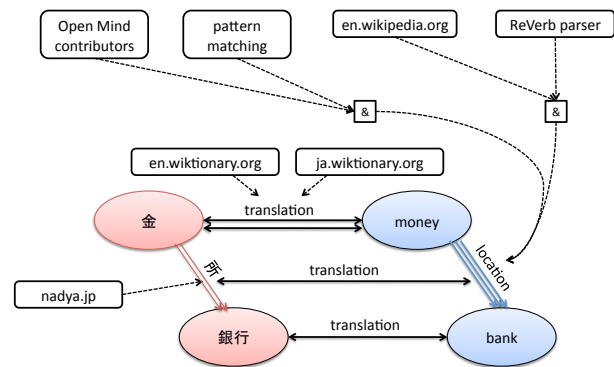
Open Mind contributors

pattern matching

en.wikipedia.org

ReVerb parser

&

&

en.wiktionary.org

ja.wiktionary.org

金

translation

money

所

translation

location

nadya.jp

銀行

translation

bank